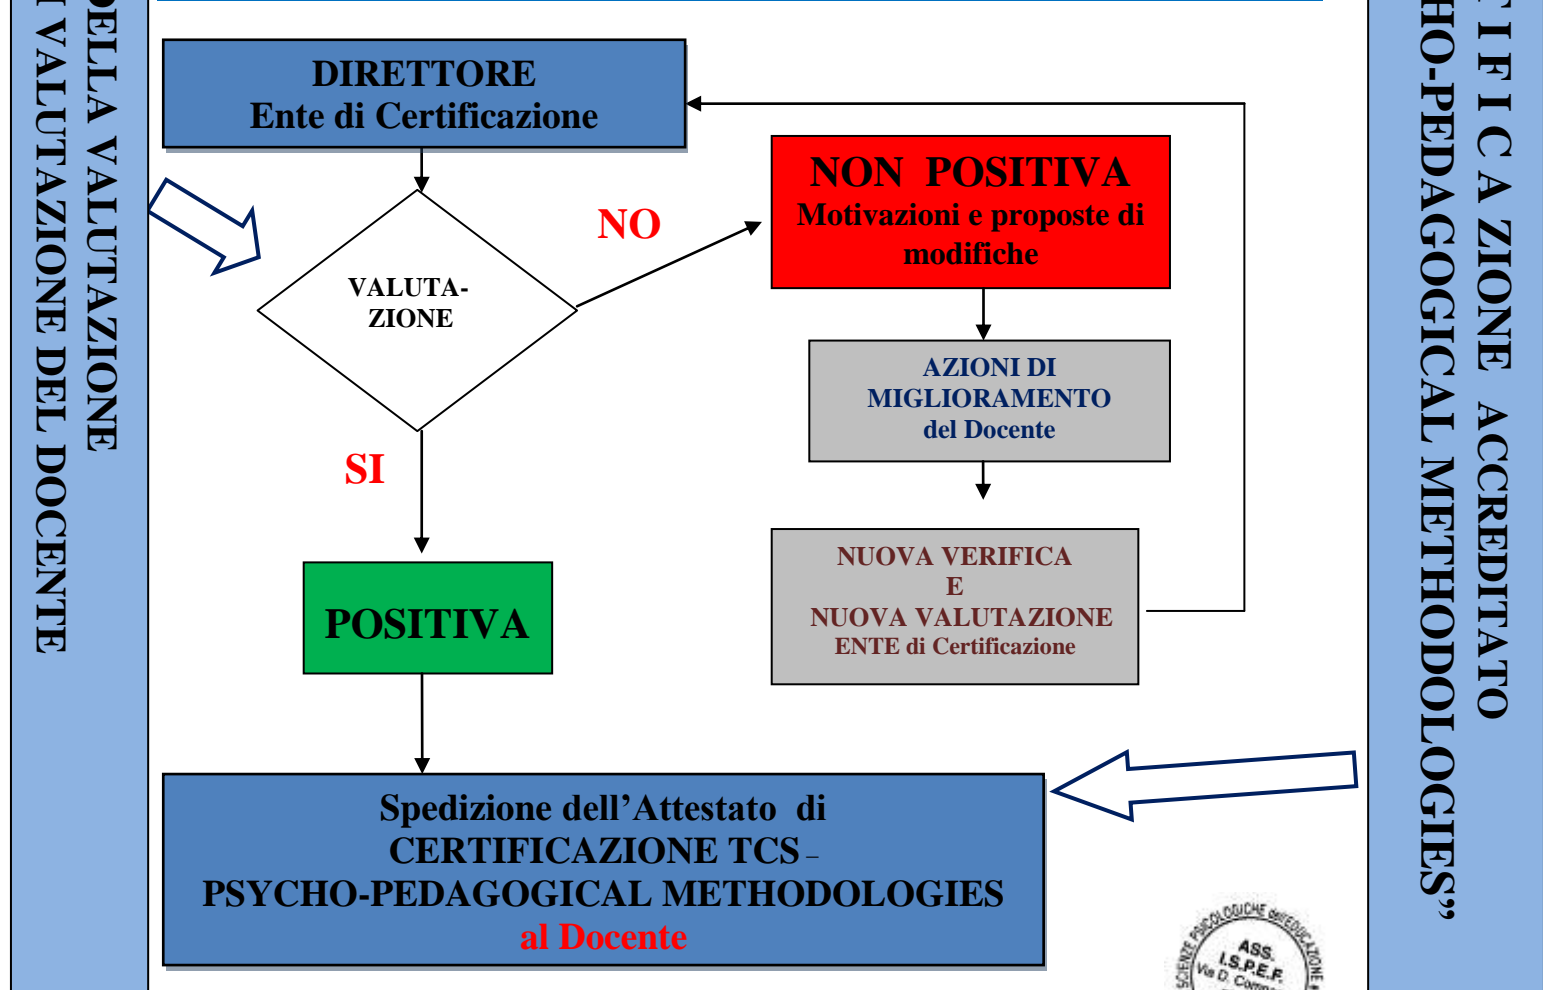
DELLA VALUTAZIONE
I VALUTAZIONE DEL DOCENTE

DIRETTORE
Ente di Certificazione

VALUTAZIONE

NO

NON POSITIVA
Motivazioni e proposte di modifiche

AZIONI DI MIGLIORAMENTO del Docente

SI

POSITIVA

NUOVA VERIFICA
E
NUOVA VALUTAZIONE
ENTE di Certificazione

Spedizione dell'Attestato di CERTIFICAZIONE TCS – PSYCHO-PEDAGOGICAL METHODOLOGIES al Docente

T I F I C A ZIONE ACCREDITATO
HO-PEDAGOGICAL METHODOLOGIES"

ASS. I.S.P.E.F. Via D. Com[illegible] SCIENZE PSICOLOGICHE ED EDUCAZIONE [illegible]